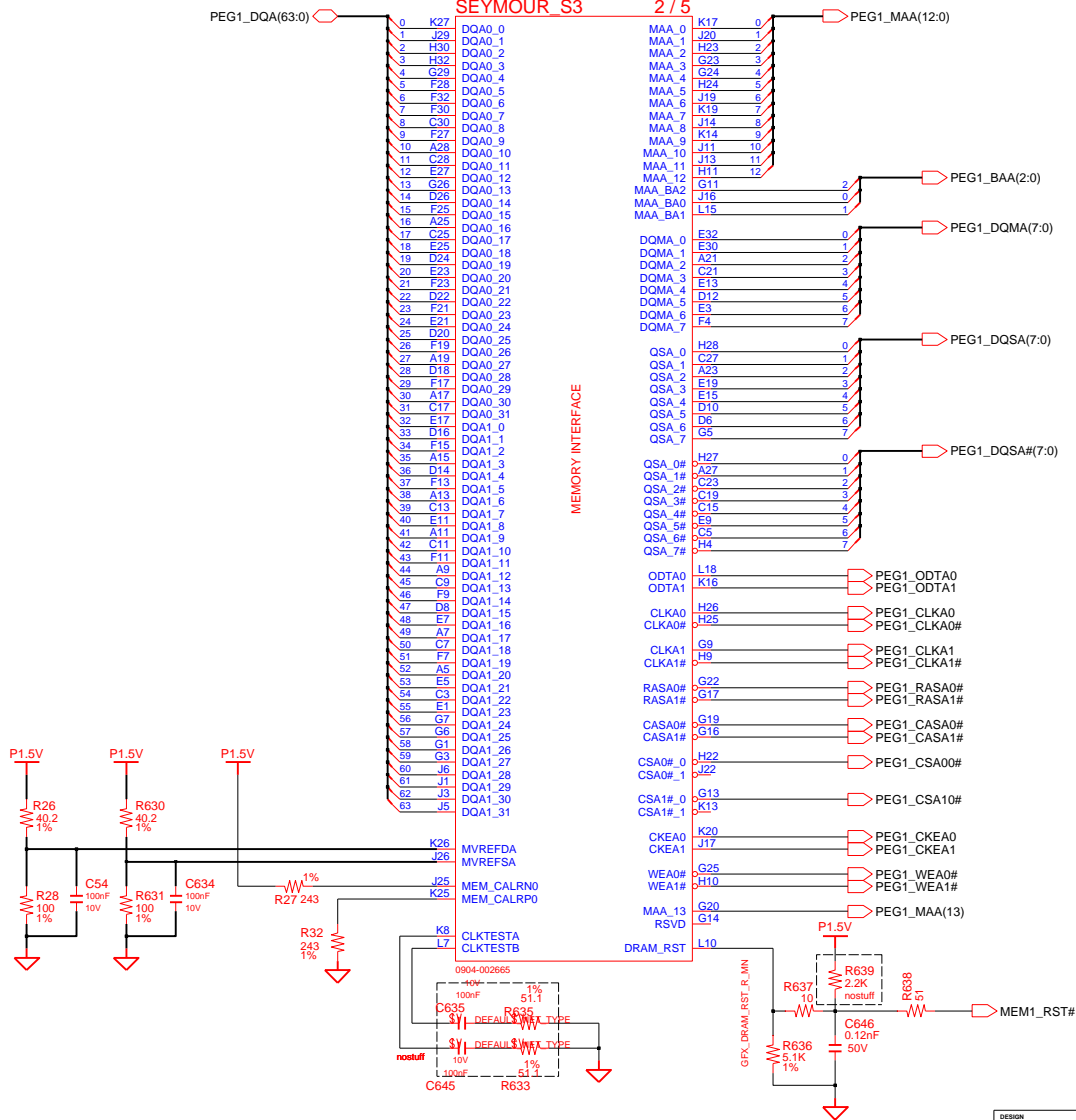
PEG1_DQA(63:0)
SEYMOUR_S3 2 / 5

| | | |
|---|---|---|
| 0 | K27 | DQA0_0 |
| 1 | J29 | DQA0_1 |
| 2 | H30 | DQA0_2 |
| 3 | H32 | DQA0_3 |
| 4 | G29 | DQA0_4 |
| 5 | F28 | DQA0_5 |
| 6 | F32 | DQA0_6 |
| 7 | F30 | DQA0_7 |
| 8 | C30 | DQA0_8 |
| 9 | F27 | DQA0_9 |
| 10 | A28 | DQA0_10 |
| 11 | C28 | DQA0_11 |
| 12 | E27 | DQA0_12 |
| 13 | G26 | DQA0_13 |
| 14 | D26 | DQA0_14 |
| 15 | F25 | DQA0_15 |
| 16 | A25 | DQA0_16 |
| 17 | C25 | DQA0_17 |
| 18 | E25 | DQA0_18 |
| 19 | D24 | DQA0_19 |
| 20 | E23 | DQA0_20 |
| 21 | F23 | DQA0_21 |
| 22 | D22 | DQA0_22 |
| 23 | F21 | DQA0_23 |
| 24 | E21 | DQA0_24 |
| 25 | D20 | DQA0_25 |
| 26 | F19 | DQA0_26 |
| 27 | A19 | DQA0_27 |
| 28 | D18 | DQA0_28 |
| 29 | F17 | DQA0_29 |
| 30 | A17 | DQA0_30 |
| 31 | C17 | DQA0_31 |
| 32 | E17 | DQA1_0 |
| 33 | D16 | DQA1_1 |
| 34 | F15 | DQA1_2 |
| 35 | A15 | DQA1_3 |
| 36 | D14 | DQA1_4 |
| 37 | F13 | DQA1_5 |
| 38 | A13 | DQA1_6 |
| 39 | C13 | DQA1_7 |
| 40 | E11 | DQA1_8 |
| 41 | A11 | DQA1_9 |
| 42 | C11 | DQA1_10 |
| 43 | F11 | DQA1_11 |
| 44 | A9 | DQA1_12 |
| 45 | C9 | DQA1_13 |
| 46 | F9 | DQA1_14 |
| 47 | D8 | DQA1_15 |
| 48 | E7 | DQA1_16 |
| 49 | A7 | DQA1_17 |
| 50 | C7 | DQA1_18 |
| 51 | F7 | DQA1_19 |
| 52 | A5 | DQA1_20 |
| 53 | E5 | DQA1_21 |
| 54 | C3 | DQA1_22 |
| 55 | E1 | DQA1_23 |
| 56 | G7 | DQA1_24 |
| 57 | G6 | DQA1_25 |
| 58 | G1 | DQA1_26 |
| 59 | G3 | DQA1_27 |
| 60 | J6 | DQA1_28 |
| 61 | J1 | DQA1_29 |
| 62 | J3 | DQA1_30 |
| 63 | J5 | DQA1_31 |

K26 MVREFDA
J26 MVREFSA
J25 MEM_CALRN0
K25 MEM_CALRP0
K8 CLKTESTA
L7 CLKTESTB

MEMORY INTERFACE

MAA_0 K17 0
MAA_1 J20 1
MAA_2 H23 2
MAA_3 G23 3
MAA_4 G24 4
MAA_5 H24 5
MAA_6 J19 6
MAA_7 K19 7
MAA_8 J14 8
MAA_9 K14 9
MAA_10 J11 10
MAA_11 J13 11
MAA_12 H11 12
PEG1_MAA(12:0)
MAA_BA2 G11 2
MAA_BA0 J16 0
MAA_BA1 L15 1
PEG1_BAA(2:0)
DQMA_0 E32 0
DQMA_1 E30 1
DQMA_2 A21 2
DQMA_3 C21 3
DQMA_4 E13 4
DQMA_5 D12 5
DQMA_6 E3 6
DQMA_7 F4 7
PEG1_DQMA(7:0)
QSA_0 H28 0
QSA_1 C27 1
QSA_2 A23 2
QSA_3 E19 3
QSA_4 E15 4
QSA_5 D10 5
QSA_6 D6 6
QSA_7 G5 7
PEG1_DQSA(7:0)
QSA_0# H27 0
QSA_1# A27 1
QSA_2# C23 2
QSA_3# C19 3
QSA_4# C15 4
QSA_5# E9 5
QSA_6# C5 6
QSA_7# H4 7
PEG1_DQSA#(7:0)
ODTA0 L18 PEG1_ODTA0
ODTA1 K16 PEG1_ODTA1
CLKA0 H26 PEG1_CLKA0
CLKA0# H25 PEG1_CLKA0#
CLKA1 G9 PEG1_CLKA1
CLKA1# H9 PEG1_CLKA1#
RASA0# G22 PEG1_RASA0#
RASA1# G17 PEG1_RASA1#
CASA0# G19 PEG1_CASA0#
CASA1# G16 PEG1_CASA1#
CSA0#_0 H22 PEG1_CSA00#
CSA0#_1 J22
CSA1#_0 G13 PEG1_CSA10#
CSA1#_1 K13
CKEA0 K20 PEG1_CKEA0
CKEA1 J17 PEG1_CKEA1
WEA0# G25 PEG1_WEA0#
WEA1# H10 PEG1_WEA1#
MAA_13 G20 PEG1_MAA(13)
RSVD G14
DRAM_RST L10

P1.5V P1.5V P1.5V
R26 40.2 1%
R630 40.2 1%
R28 100 1%
C54 100nF 10V
R631 100 1%
C634 100nF 10V
1% R27 243
R32 243 1%
0904-002665
10V 100nF
C635 DEFAULT_PART_TYPE
1% 51.1 R635
DEFAULT_PART_TYPE
nostuff
10V 100nF C645
1% 51.1 R633
P1.5V
R639 2.2K nostuff
R637 10
R638 51
C646 0.12nF 50V
R636 5.1K 1%
GFX_DRAM_RST_R_MN
MEM1_RST#
DESIGN